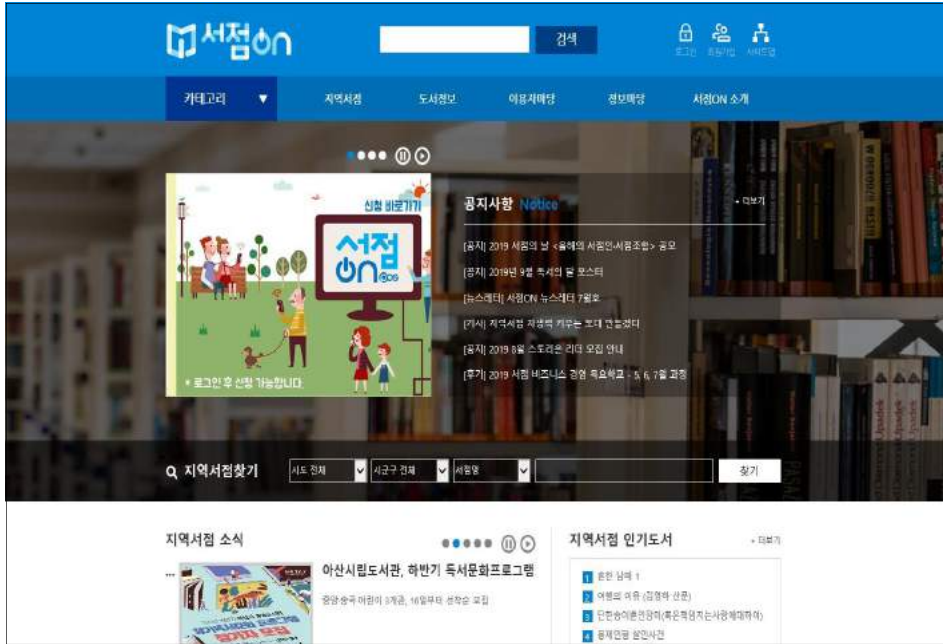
서점on

검색

로그인 회원가입 사이트맵

카테고리 ▼ 지역서점 도서정보 이용자마당 정보마당 서점ON 소개

신청 바로가기

서점 on

• 로그인 후 신청 가능합니다.

공지사항 Notice

+ 더보기

[공지] 2019 서점의 날 <올해의 서점인·서점조합> 공모

[공지] 2019년 9월 독서의 달 포스터

[뉴스레터] 서점ON 뉴스레터 7월호

[기사] 지역서점 저력을 키우는 코디 인큐베이터

[공지] 2019 8월 스토리온 리더 모집 안내

[후기] 2019 서점 비즈니스 경영 특별학교 - 5, 6, 7월 과정

지역서점찾기

시도 전체

시군구 전체

서점명

찾기

지역서점 소식

아산시립도서관, 하반기 독서문화프로그램

중앙송곡 어린이 3개관, 16일부터 선착순 모집

지역서점 인기도서

+ 더보기

1 혼란 님께 1

2 여행의 이유 (김영하 산문)

3 딘딘한 이혼전쟁의 (혹은 책임지는 사랑에 대하여)

4 동계인형 살인사건